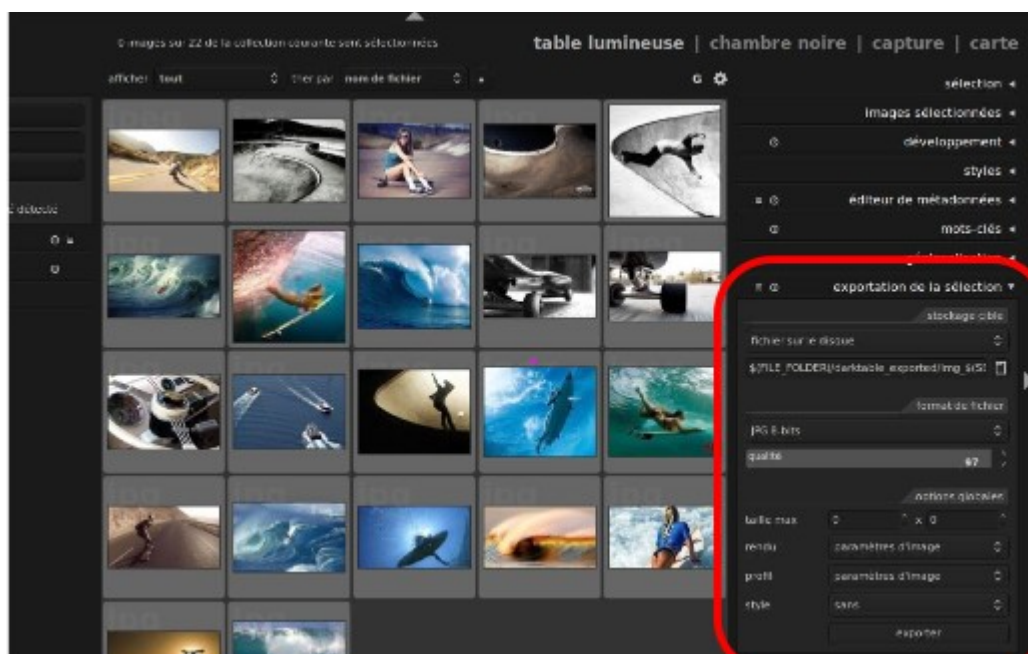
0 images sur 22 de la collection courante sont sélectionnées

table lumineuse | chambre noire | capture | carte

afficher tout

trier par nom de fichier

é détecté

sélection ◂

images sélectionnées ◂

développement ◂

styles ◂

éditeur de métadonnées ◂

mots-clés ◂

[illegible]

exportation de la sélection ▾

stockage cible

fichier sur le disque

$(FILE_FOLDER)/darktable_exported/img_$(S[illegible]

format de fichier

JPG 8-bits

qualité 97

options globales

taille max 0 x 0

rendu paramètres d'image

profil paramètres d'image

style sans

exporter